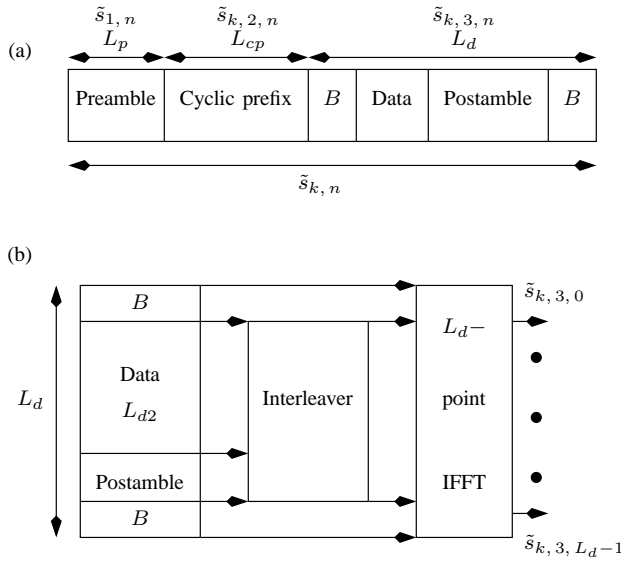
(a)

$\tilde{s}_{1,\,n}$ $L_p$

$\tilde{s}_{k,\,2,\,n}$ $L_{cp}$

$\tilde{s}_{k,\,3,\,n}$ $L_d$

| Preamble | Cyclic prefix | $B$ | Data | Postamble | $B$ |
|---|---|---|---|---|---|

$\tilde{s}_{k,\,n}$

(b)

$L_d$

$B$

Data

$L_{d2}$

Postamble

$B$

Interleaver

$L_d-$

point

IFFT

$\tilde{s}_{k,\,3,\,0}$

$\tilde{s}_{k,\,3,\,L_d-1}$